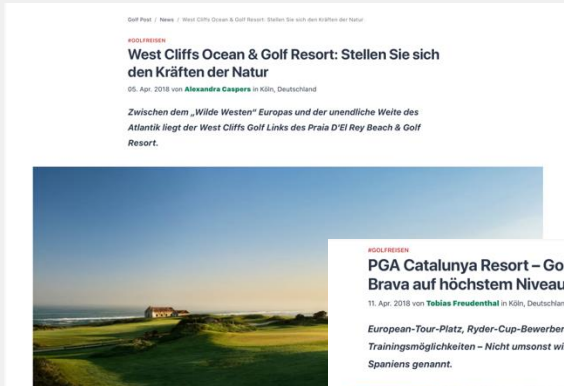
Golf Post / News / West Cliffs Ocean & Golf Resort: Stellen Sie sich den Kräften der Natur

#GOLFREISEN

West Cliffs Ocean & Golf Resort: Stellen Sie sich den Kräften der Natur

05. Apr. 2018 von Alexandra Caspers in Köln, Deutschland

Zwischen dem „Wilde Westen" Europas und der unendliche Weite des Atlantik liegt der West Cliffs Golf Links des Praia D'El Rey Beach & Golf Resort.

#GOLFREISEN

PGA Catalunya Resort – Go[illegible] Brava auf höchstem Niveau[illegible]

11. Apr. 2018 von Tobias Freudenthal in Köln, Deutschlan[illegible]

European-Tour-Platz, Ryder-Cup-Bewerber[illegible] Trainingsmöglichkeiten – Nicht umsonst wi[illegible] Spaniens genannt.